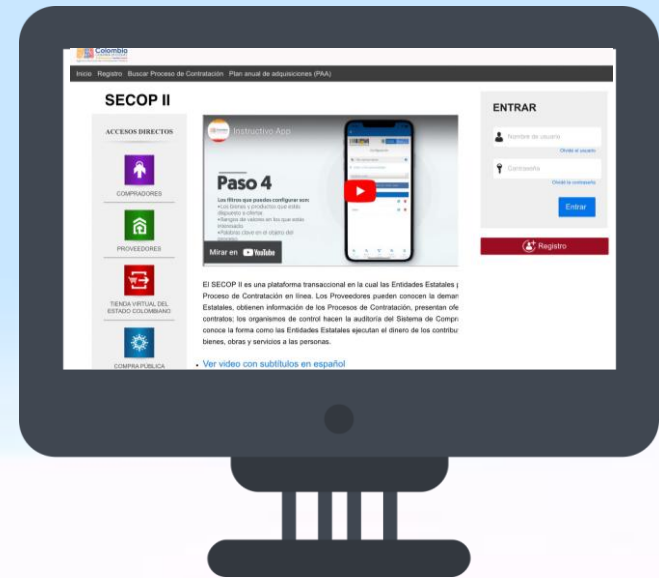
Colombia

Inicio Registro Buscar Proceso de Contratación Plan anual de adquisiciones (PAA)

SECOP II

ACCESOS DIRECTOS

COMPRADORES

PROVEEDORES

TIENDA VIRTUAL DEL ESTADO COLOMBIANO

COMPRA PÚBLICA

Instructivo App

Paso 4

Los filtros que puedes configurar son:
•Los bienes y productos que estás dispuesto a ofertar
•Rangos de valores en los que estás interesado
•Palabras clave en el objeto del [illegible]

Mirar en YouTube

El SECOP II es una plataforma transaccional en la cual las Entidades Estatales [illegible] Proceso de Contratación en línea. Los Proveedores pueden conocer la deman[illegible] Estatales, obtienen información de los Procesos de Contratación, presentan ofe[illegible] contratos; los organismos de control hacen la auditoría del Sistema de Compr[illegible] conoce la forma como las Entidades Estatales ejecutan el dinero de los contribu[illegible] bienes, obras y servicios a las personas.

• Ver video con subtítulos en español

ENTRAR

Nombre de usuario

Olvidé el usuario

Contraseña

Olvidé la contraseña

Entrar

Registro